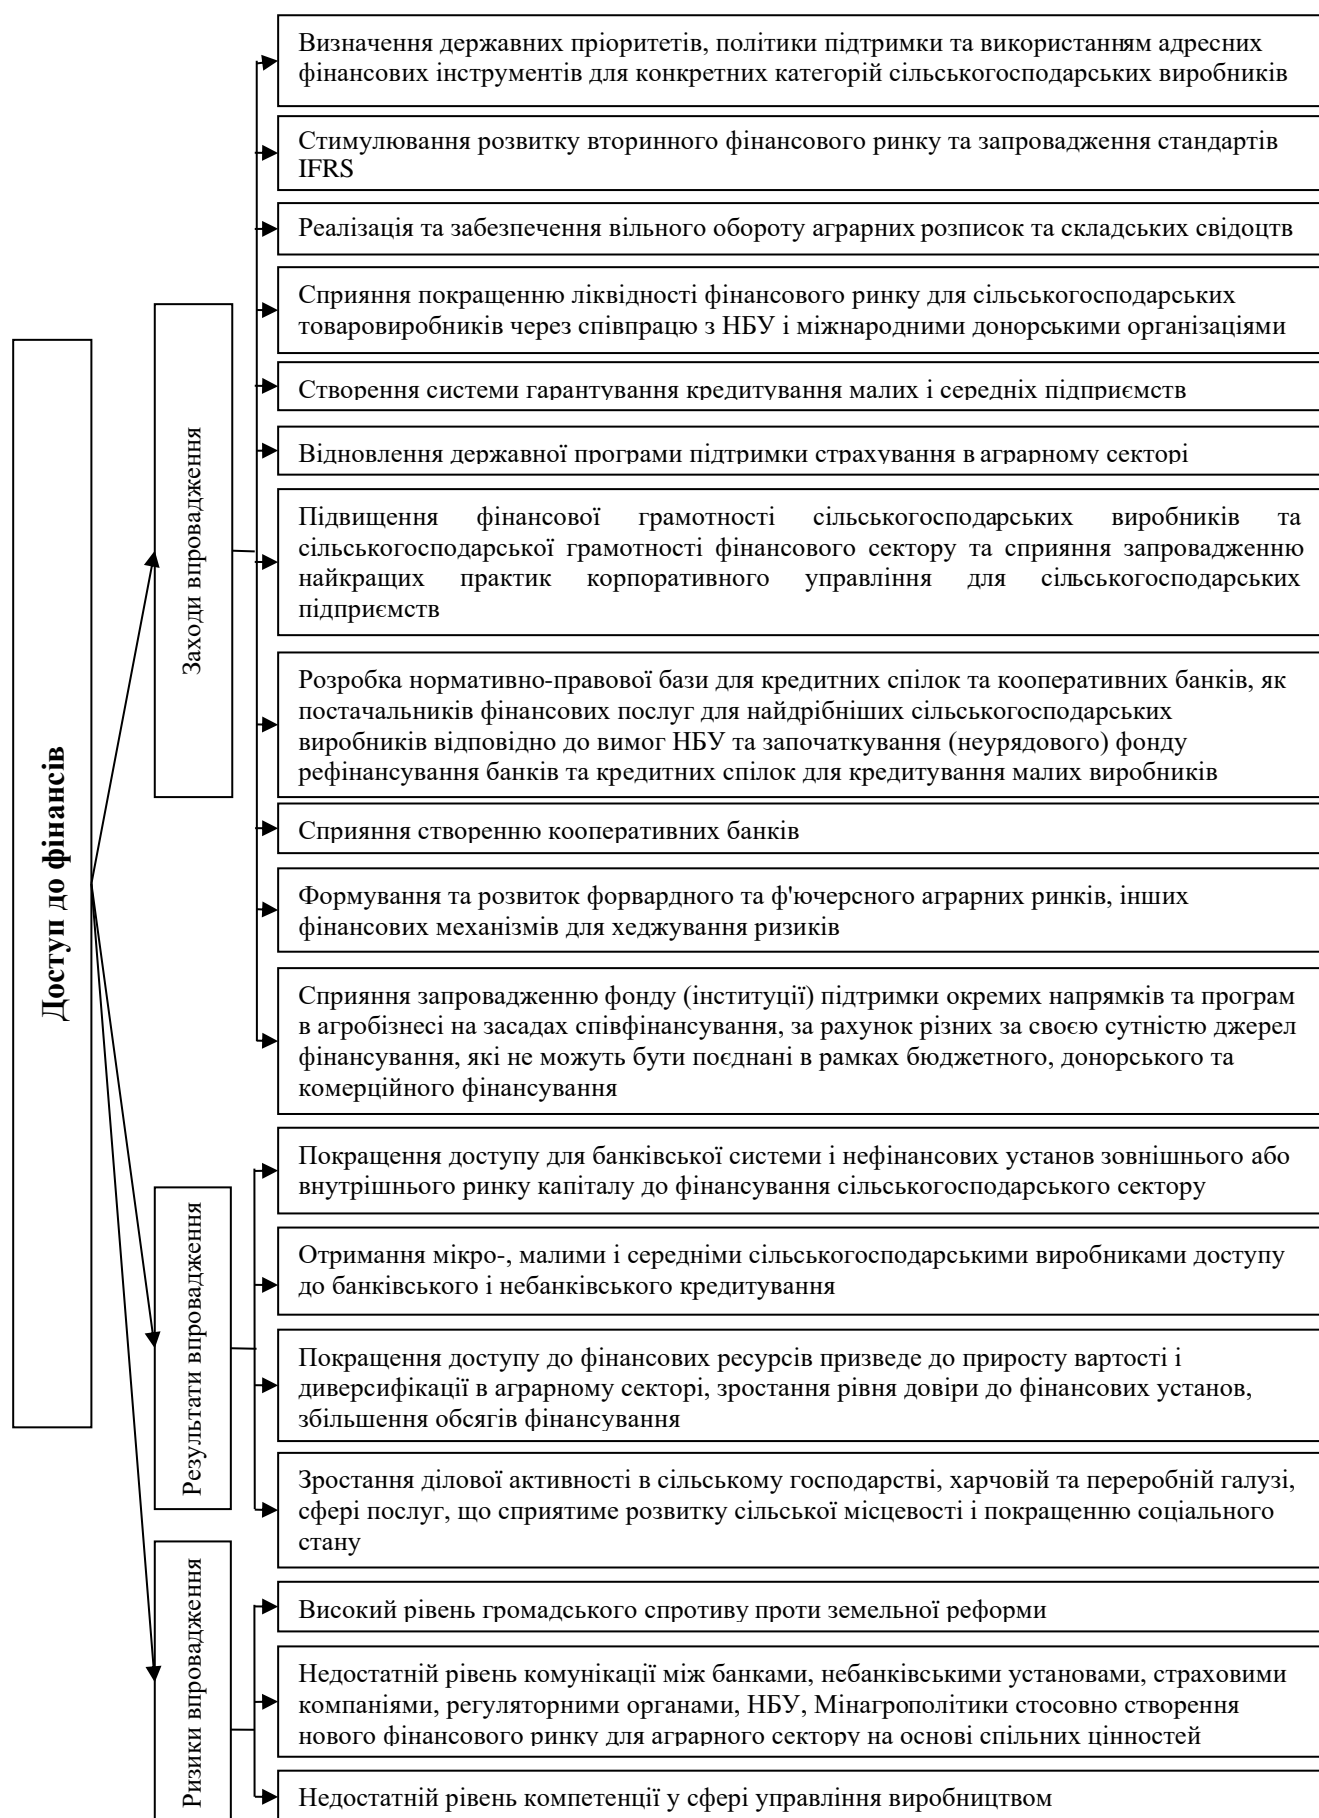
Доступ до фінансів

Заходи впровадження

Визначення державних пріоритетів, політики підтримки та використанням адресних фінансових інструментів для конкретних категорій сільськогосподарських виробників

Стимулювання розвитку вторинного фінансового ринку та запровадження стандартів IFRS

Реалізація та забезпечення вільного обороту аграрних розписок та складських свідоцтв

Сприяння покращенню ліквідності фінансового ринку для сільськогосподарських товаровиробників через співпрацю з НБУ і міжнародними донорськими організаціями

Створення системи гарантування кредитування малих і середніх підприємств

Відновлення державної програми підтримки страхування в аграрному секторі

Підвищення фінансової грамотності сільськогосподарських виробників та сільськогосподарської грамотності фінансового сектору та сприяння запровадженню найкращих практик корпоративного управління для сільськогосподарських підприємств

Розробка нормативно-правової бази для кредитних спілок та кооперативних банків, як постачальників фінансових послуг для найдрібніших сільськогосподарських виробників відповідно до вимог НБУ та започаткування (неурядового) фонду рефінансування банків та кредитних спілок для кредитування малих виробників

Сприяння створенню кооперативних банків

Формування та розвиток форвардного та ф'ючерсного аграрних ринків, інших фінансових механізмів для хеджування ризиків

Сприяння запровадженню фонду (інституції) підтримки окремих напрямків та програм в агробізнесі на засадах співфінансування, за рахунок різних за своєю сутністю джерел фінансування, які не можуть бути поєднані в рамках бюджетного, донорського та комерційного фінансування

Результати впровадження

Покращення доступу для банківської системи і нефінансових установ зовнішнього або внутрішнього ринку капіталу до фінансування сільськогосподарського сектору

Отримання мікро-, малими і середніми сільськогосподарськими виробниками доступу до банківського і небанківського кредитування

Покращення доступу до фінансових ресурсів призведе до приросту вартості і диверсифікації в аграрному секторі, зростання рівня довіри до фінансових установ, збільшення обсягів фінансування

Зростання ділової активності в сільському господарстві, харчовій та переробній галузі, сфері послуг, що сприятиме розвитку сільської місцевості і покращенню соціального стану

Ризики впровадження

Високий рівень громадського спротиву проти земельної реформи

Недостатній рівень комунікації між банками, небанківськими установами, страховими компаніями, регуляторними органами, НБУ, Мінагрополітики стосовно створення нового фінансового ринку для аграрного сектору на основі спільних цінностей

Недостатній рівень компетенції у сфері управління виробництвом